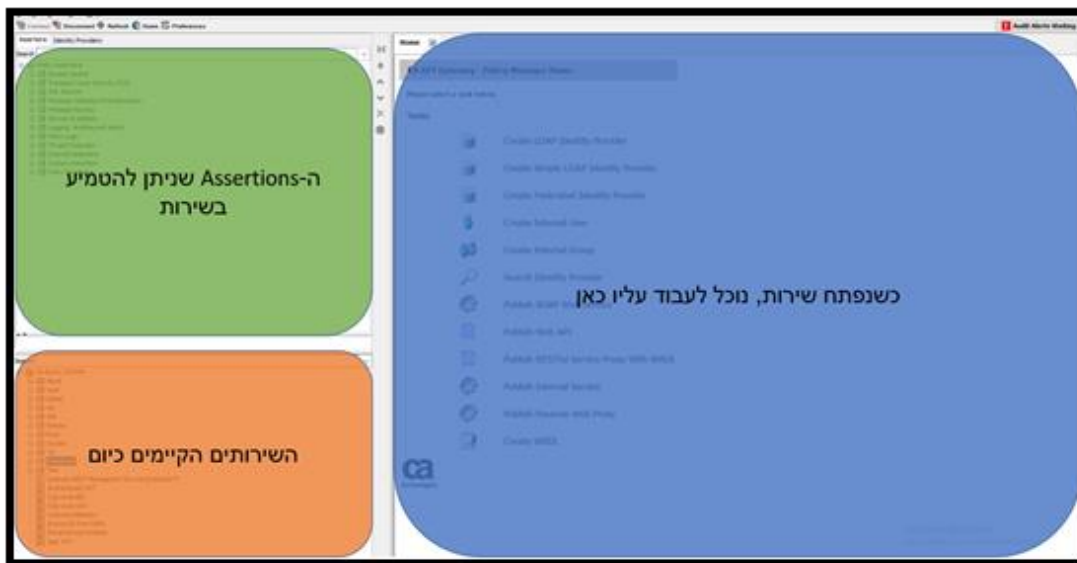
Connect Document Refresh Home Preferences

Audit Alerts Waiting

Assertions Identity Providers

Home

CA API Gateway - Policy Manager Home

Tasks

Create LDAP Identity Provider

Create Simple LDAP Identity Provider

Create Federated Identity Provider

Create Internal User

Create Internal Group

Search Identity Provider

Publish SOAP Web Service

Publish Web API

Publish RESTful Service Proxy With WADL

Publish Internal Service

Publish Reverse Web Proxy

Create WSDL

ה-Assertions שניתן להטמיע בשירות

השירותים הקיימים כיום

כשנפתח שירות, נוכל לעבוד עליו כאן

ca
technologies